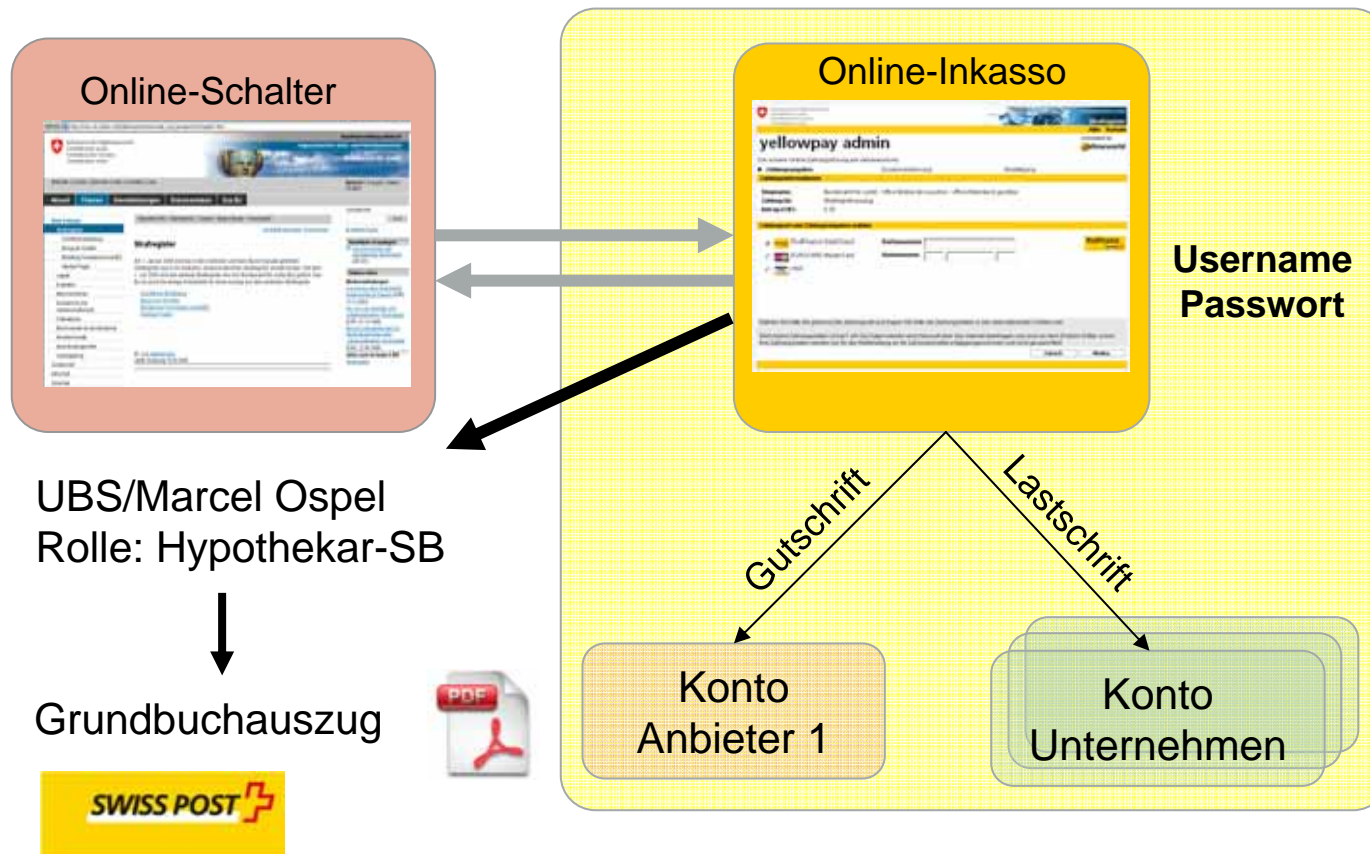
Online-Schalter

Strafregister

Online-Inkasso

yellowpay admin

Username
Passwort

UBS/Marcel Ospel
Rolle: Hypothekar-SB

Grundbuchauszug

PDF

SWISS POST

Gutschrift

Lastschrift

Konto
Anbieter 1

Konto
Unternehmen